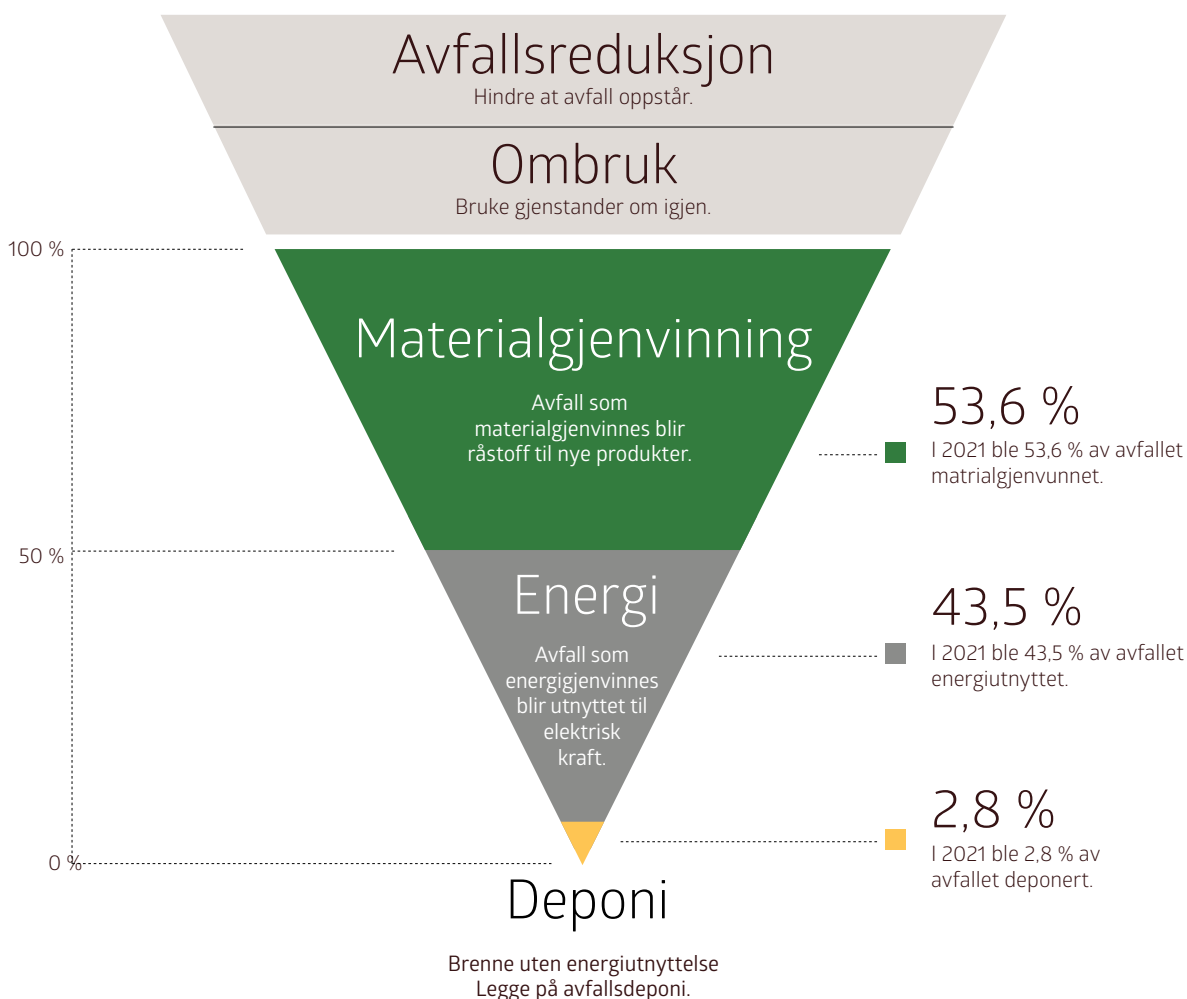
Avfallsreduksjon
Hindre at avfall oppstår.

Ombruk
Bruke gjenstander om igjen.

100 %

Materialgjenvinning

Avfall som materialgjenvinnes blir råstoff til nye produkter.

53,6 %
I 2021 ble 53,6 % av avfallet matrialgjenvunnet.

50 %

Energi

Avfall som energigjenvinnes blir utnyttet til elektrisk kraft.

43,5 %
I 2021 ble 43,5 % av avfallet energiutnyttet.

2,8 %
I 2021 ble 2,8 % av avfallet deponert.

0 %

Deponi

Brenne uten energiutnyttelse
Legge på avfallsdeponi.